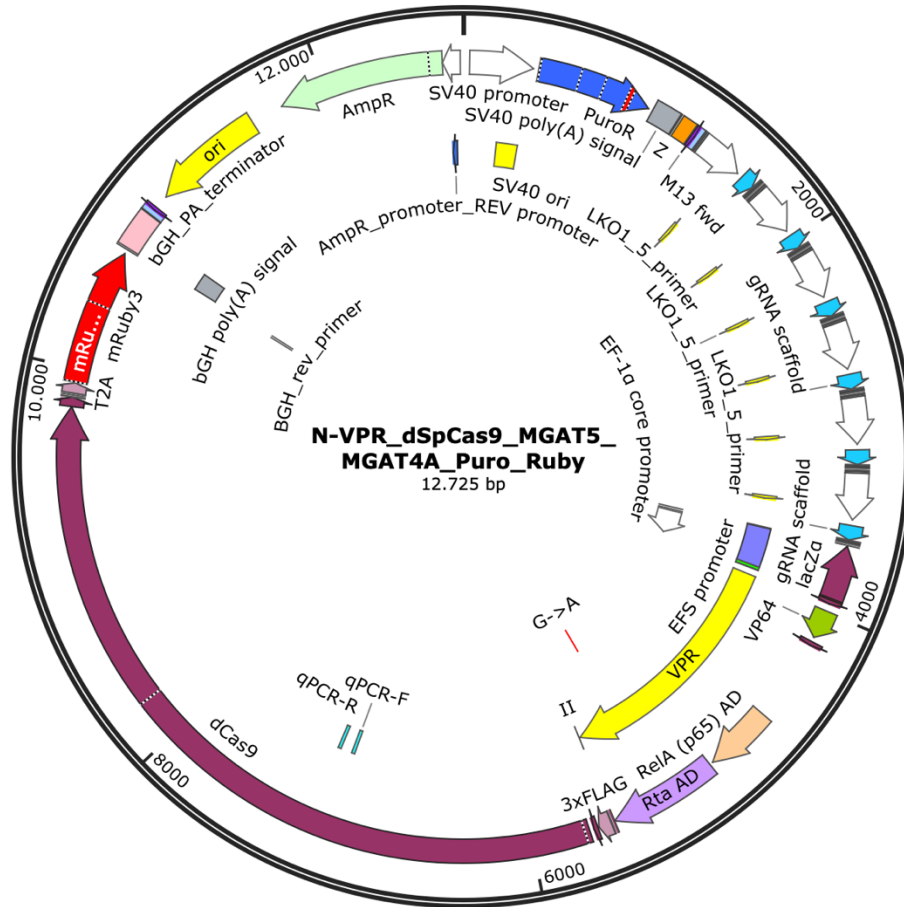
N-VPR_dSpCas9_MGAT5_MGAT4A_Puro_Ruby
12.725 bp

12.000
2000
4000
6000
8000
10.000

AmpR
SV40 promoter
PuroR
SV40 poly(A) signal
Z
M13 fwd
ori
bGH_PA_terminator
SV40 ori
LKO1_5_primer
AmpR_promoter_REV promoter
bGH poly(A) signal
LKO1_5_primer
gRNA scaffold
LKO1_5_primer
mRu...
mRuby3
BGH_rev_primer
EF-1α core promoter
T2A
gRNA scaffold
lacZα
EFS promoter
VP64
G->A
VPR
qPCR-F
qPCR-R
II
dCas9
RelA (p65) AD
Rta AD
3xFLAG